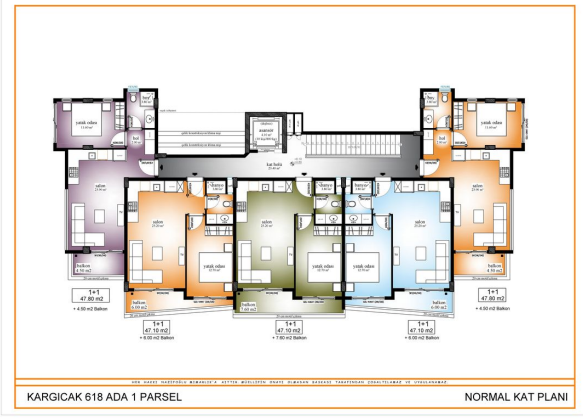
yatak odası
13.60 m²

banyo

hol

asansör

kat holü

yatak odası
13.60 m²

banyo

hol

salon
23.99 m²

salon
23.99 m²

banyo

banyo

banyo

banyo

salon

salon

salon

salon

yatak odası

yatak odası

yatak odası

yatak odası

balkon
4.50 m2

balkon
4.50 m2

balkon
6.00 m2

balkon
7.60 m2

balkon
6.00 m2

1+1
47.80 m2
+ 4.50 m2 Balkon

1+1
47.10 m2
+ 6.00 m2 Balkon

1+1
47.10 m2
+ 7.60 m2 Balkon

1+1
47.10 m2
+ 6.00 m2 Balkon

1+1
47.80 m2
+ 4.50 m2 Balkon

KARGICAK 618 ADA 1 PARSEL

NORMAL KAT PLANI